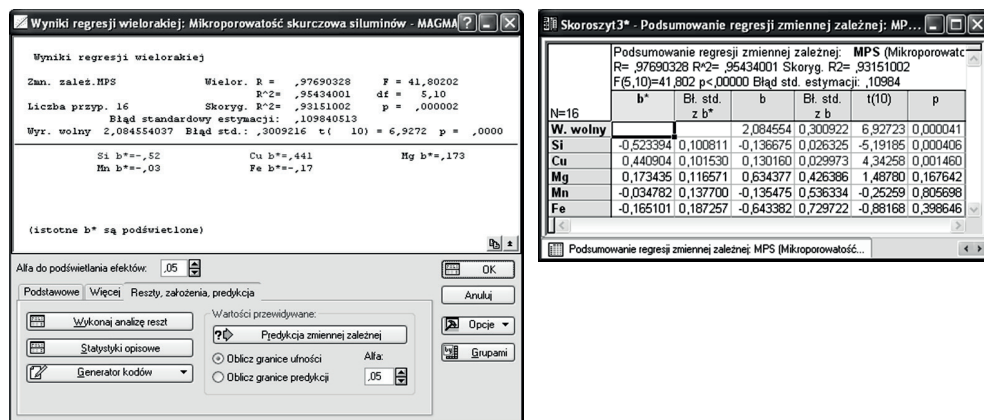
Wyniki regresji wielorakiej: Mikroporowatość skurczowa siluminów - MAGMA

Wyniki regresji wielorakiej

Zmn. zależ.MPS	Wielor. R = ,97690328	F = 41,80202
R^2= ,95434001	df = 5,10
Liczba przyp. 16	Skoryg. R^2= ,93151002	p = ,000002
Błąd standardowy estymacji: ,109840513
Wyr. wolny 2,084554037 Błąd std.: ,3009216 t( 10) = 6,9272 p = ,0000

Si b*=-,52	Cu b*=,441	Mg b*=,173
Mn b*=-,03	Fe b*=-,17

(istotne b* są podświetlone)

Alfa do podświetlania efektów: ,05

Podstawowe | Więcej | Reszty, założenia, predykcja

Wykonaj analizę reszt
Statystyki opisowe
Generator kodów

Wartości przewidywane:
Predykcja zmiennej zależnej
Oblicz granice ufności
Oblicz granice predykcji
Alfa: ,05

OK
Anuluj
Opcje
Grupami

Skoroszyt3* - Podsumowanie regresji zmiennej zależnej: MP...

Podsumowanie regresji zmiennej zależnej: MPS (Mikroporowatc
R= ,97690328 R^2= ,95434001 Skoryg. R2= ,93151002
F(5,10)=41,802 p<,00000 Błąd std. estymacji: ,10984

| N=16 | b* | Bł. std. z b* | b | Bł. std. z b | t(10) | p |
|---|---|---|---|---|---|---|
| W. wolny | | | 2,084554 | 0,300922 | 6,92723 | 0,000041 |
| Si | -0,523394 | 0,100811 | -0,136675 | 0,026325 | -5,19185 | 0,000406 |
| Cu | 0,440904 | 0,101530 | 0,130160 | 0,029973 | 4,34258 | 0,001460 |
| Mg | 0,173435 | 0,116571 | 0,634377 | 0,426386 | 1,48780 | 0,167642 |
| Mn | -0,034782 | 0,137700 | -0,135475 | 0,536334 | -0,25259 | 0,805698 |
| Fe | -0,165101 | 0,187257 | -0,643382 | 0,729722 | -0,88168 | 0,398646 |

Podsumowanie regresji zmiennej zależnej: MPS (Mikroporowatość...